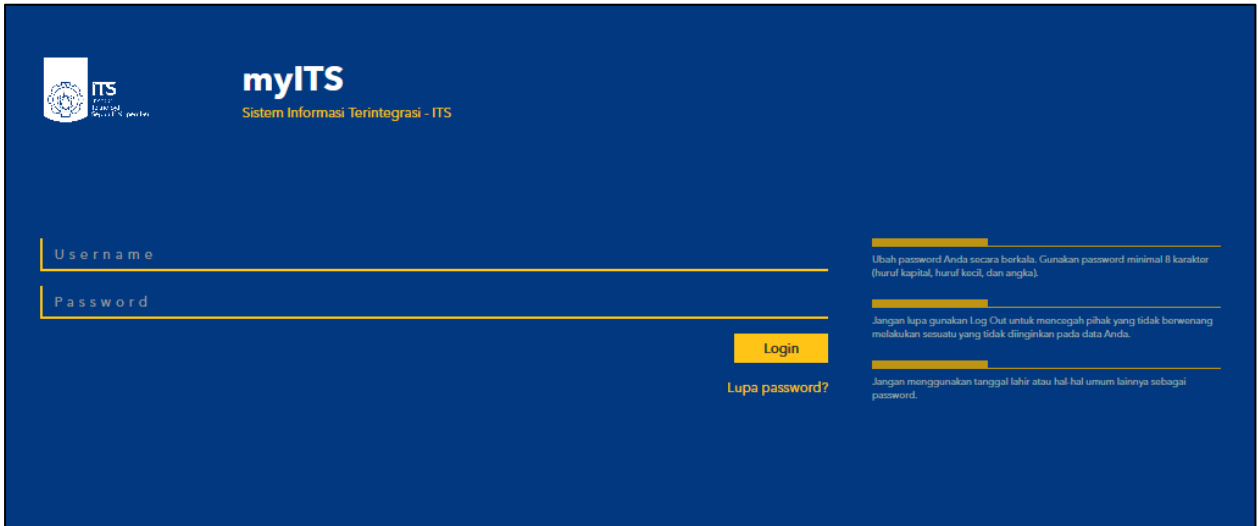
ITS
Institut Teknologi Sepuluh Nopember

myITS
Sistem Informasi Terintegrasi - ITS

Username

Password

Login

Lupa password?

Ubah password Anda secara berkala. Gunakan password minimal 8 karakter (huruf kapital, huruf kecil, dan angka).

Jangan lupa gunakan Log Out untuk mencegah pihak yang tidak berwenang melakukan sesuatu yang tidak diinginkan pada data Anda.

Jangan menggunakan tanggal lahir atau hal-hal umum lainnya sebagai password.